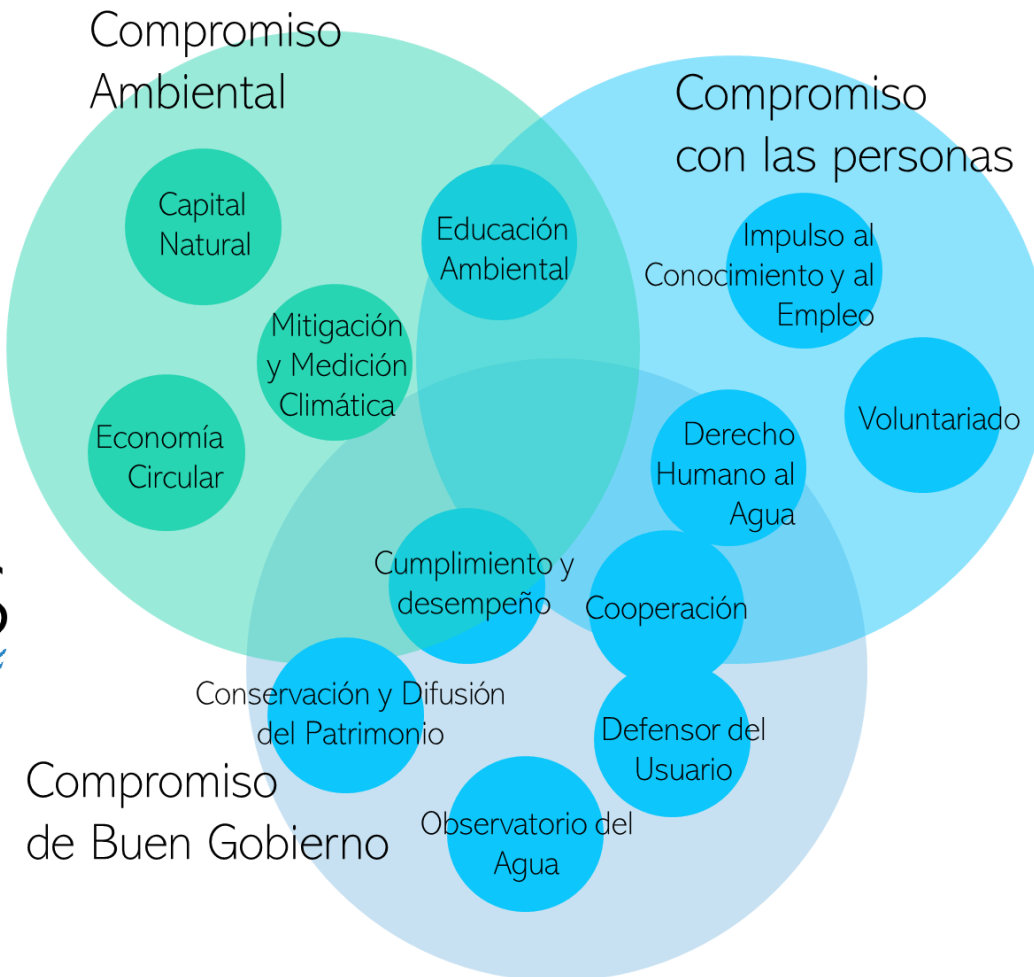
Compromiso Ambiental

Compromiso con las personas

Capital Natural

Educación Ambiental

Impulso al Conocimiento y al Empleo

Mitigación y Medición Climática

Economía Circular

Voluntariado

Derecho Humano al Agua

Cumplimiento y desempeño

Cooperación

Conservación y Difusión del Patrimonio

Defensor del Usuario

Compromiso de Buen Gobierno

Observatorio del Agua